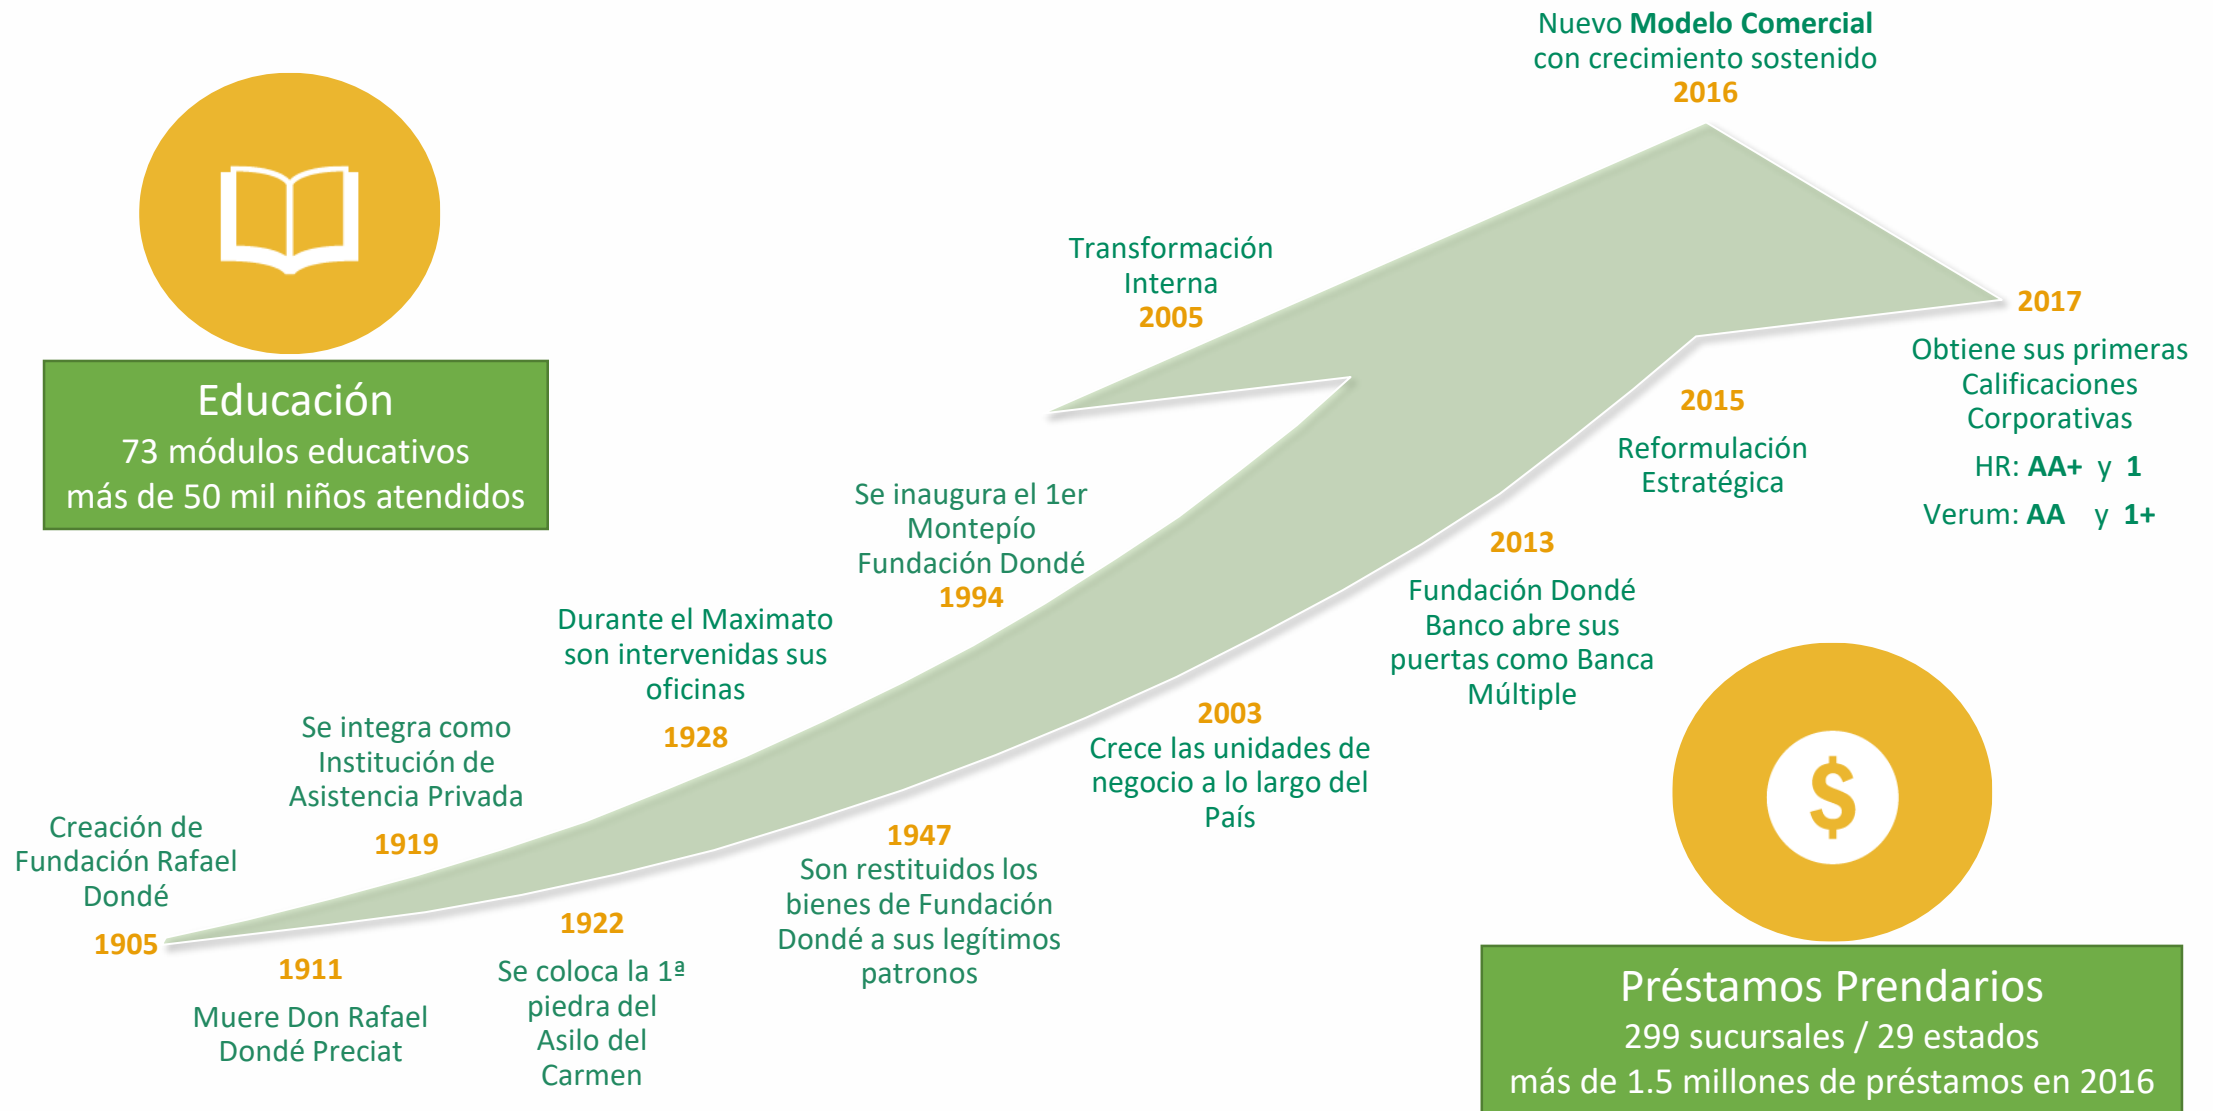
Nuevo **Modelo Comercial** con crecimiento sostenido
2016

Educación
73 módulos educativos
más de 50 mil niños atendidos

Transformación Interna
2005

2017
Obtiene sus primeras Calificaciones Corporativas
HR: AA+ y 1
Verum: AA y 1+

2015
Reformulación Estratégica

Se inaugura el 1er Montepío Fundación Dondé
1994

2013
Fundación Dondé Banco abre sus puertas como Banca Múltiple

Durante el Maximato son intervenidas sus oficinas
1928

Se integra como Institución de Asistencia Privada
1919

2003
Crece las unidades de negocio a lo largo del País

Creación de Fundación Rafael Dondé
1905

1947
Son restituidos los bienes de Fundación Dondé a sus legítimos patronos

1922
Se coloca la 1ª piedra del Asilo del Carmen

1911
Muere Don Rafael Dondé Preciat

$

Préstamos Prendarios
299 sucursales / 29 estados
más de 1.5 millones de préstamos en 2016